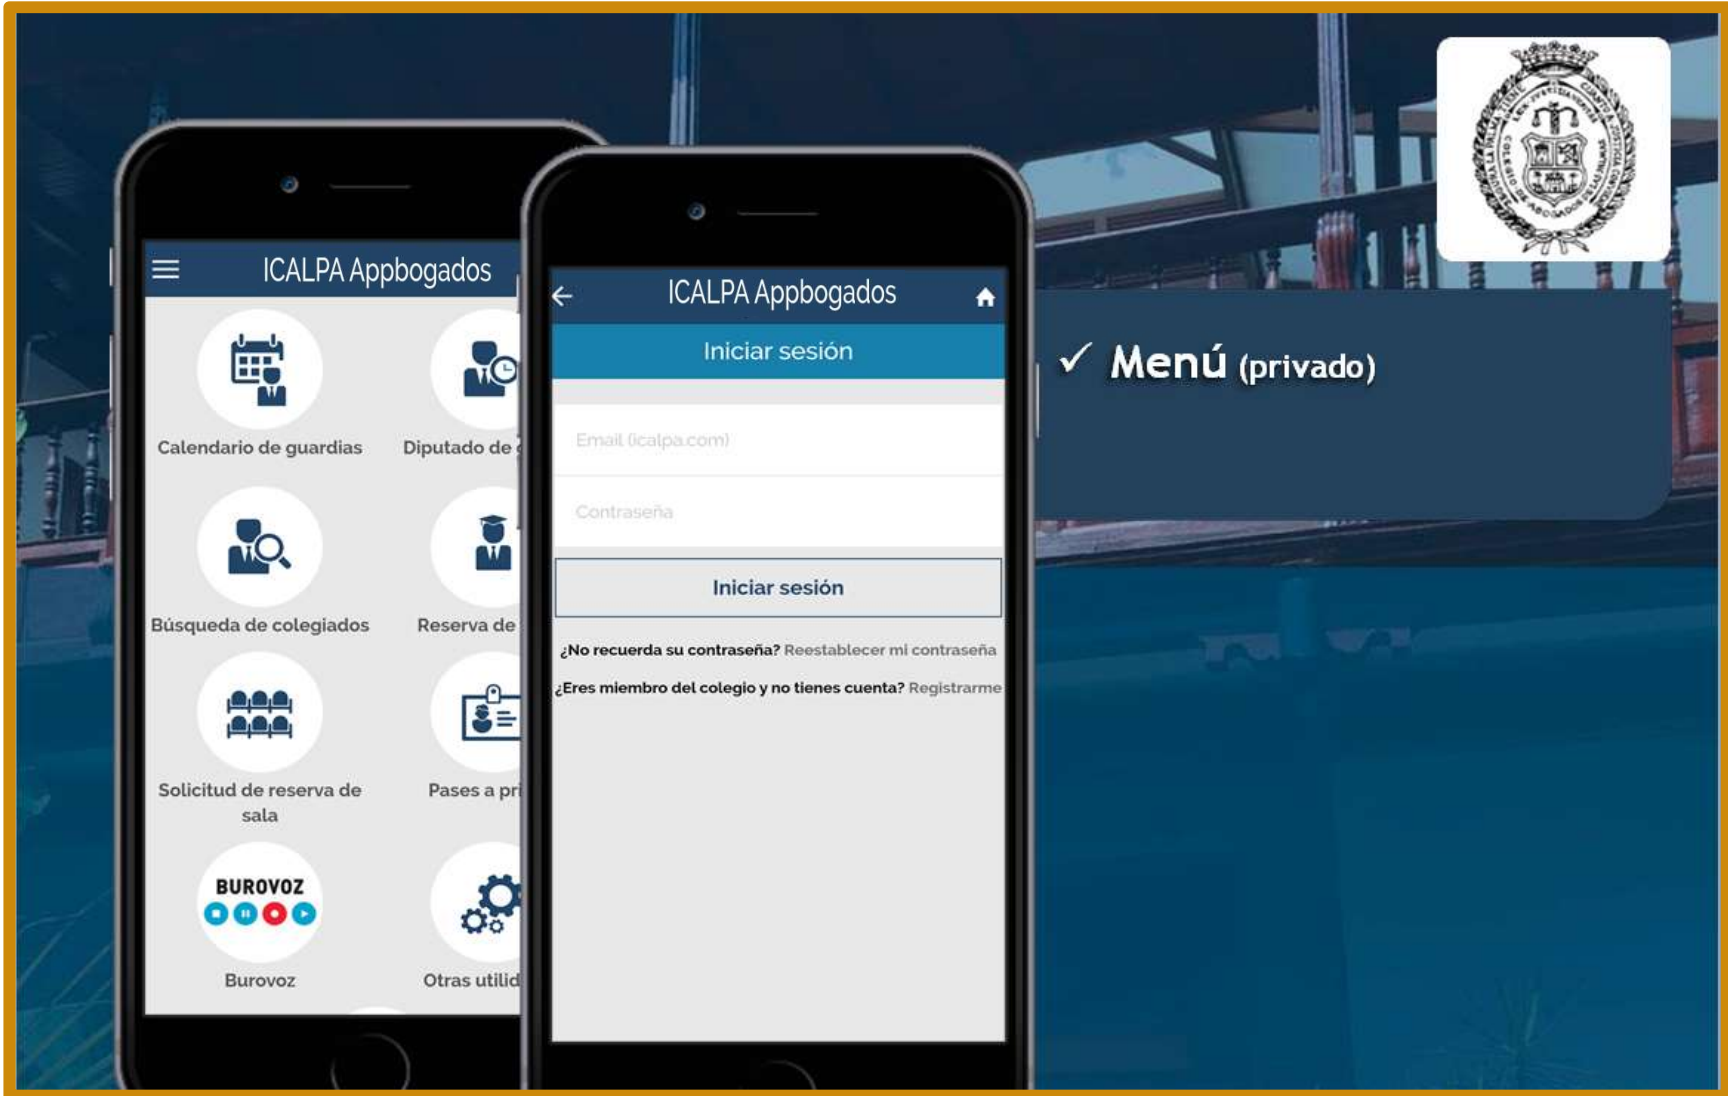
ICALPA Appbogados

Calendario de guardias

Diputado de

Búsqueda de colegiados

Reserva de

Solicitud de reserva de sala

Pases a pri

BUROVOZ

Burovoz

Otras utilid

ICALPA Appbogados

Iniciar sesión

Email (icalpa.com)

Contraseña

Iniciar sesión

¿No recuerda su contraseña? Reestablecer mi contraseña

¿Eres miembro del colegio y no tienes cuenta? Registrarme

✓ Menú (privado)